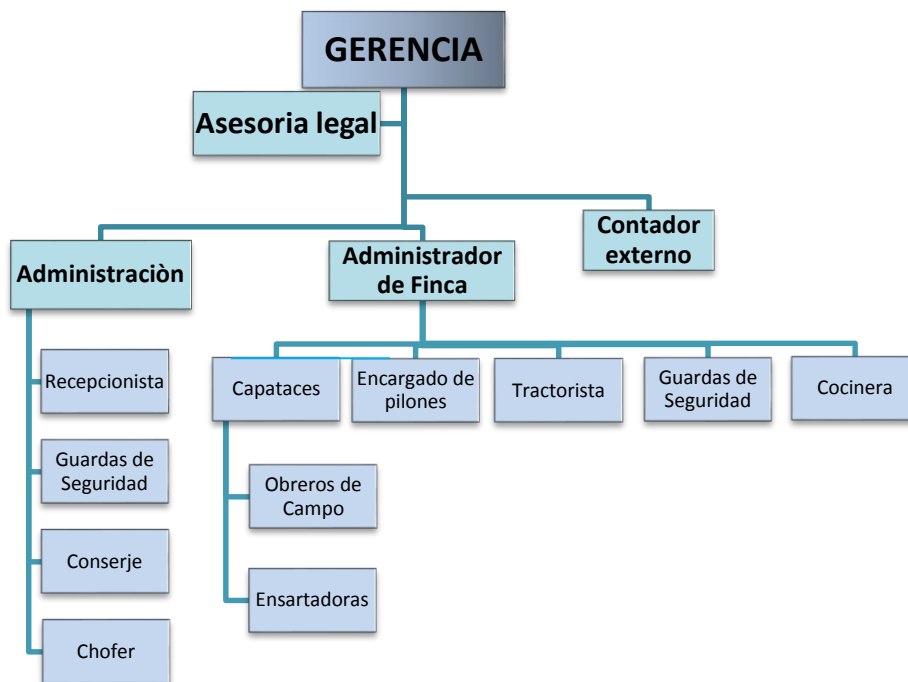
GERENCIA

Asesoria legal

Administraciòn

Administrador de Finca

Contador externo

Recepcionista

Guardas de Seguridad

Conserje

Chofer

Capataces

Encargado de pilones

Tractorista

Guardas de Seguridad

Cocinera

Obreros de Campo

Ensartadoras